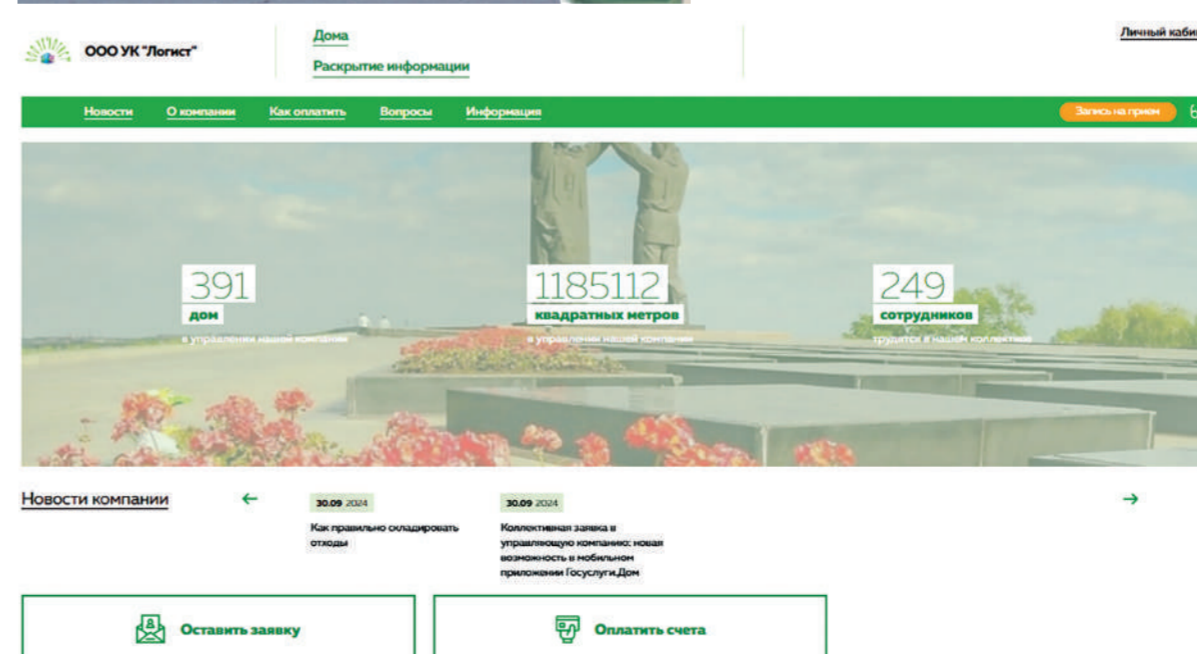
ООО УК "Логист"

Дома

Раскрытие информации

Личный каби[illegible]

Новости О компании Как оплатить Вопросы Информация

Запись на прием

391
дом
в управлении нашей компании

1185112
квадратных метров
в управлении нашей компании

249
сотрудников
трудятся в нашем коллективе

Новости компании

30.09 2024
Как правильно складировать отходы

30.09 2024
Коллективная заявка в управляющую компанию: новая возможность в мобильном приложении Госуслуги.Дом

Оставить заявку

Оплатить счета